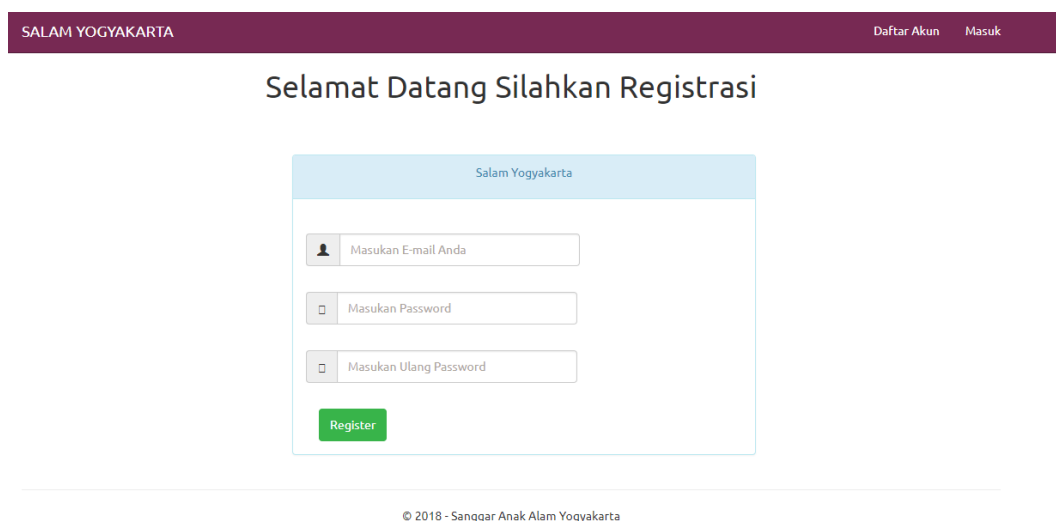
SALAM YOGYAKARTA

Daftar Akun Masuk

Selamat Datang Silahkan Registrasi

Salam Yogyakarta

Masukan E-mail Anda

Masukan Password

Masukan Ulang Password

Register

© 2018 - Sanggar Anak Alam Yogyakarta